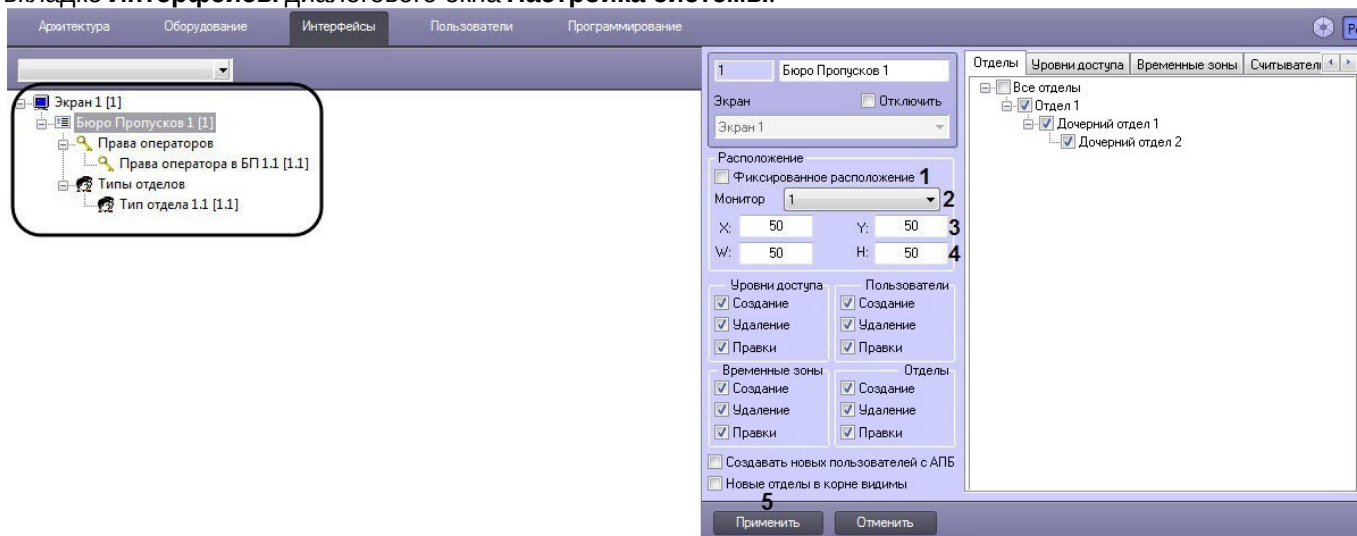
Архитектура Оборудование Интерфейсы Пользователи Программирование

Экран 1 [1]
Бюро Пропусков 1 [1]
Права операторов
Права оператора в БП 1.1 [1.1]
Типы отделов
Тип отдела 1.1 [1.1]

1 Бюро Пропусков 1
Экран Отключить
Экран 1
Расположение
Фиксированное расположение 1
Монитор 1 2
X: 50 Y: 50 3
W: 50 H: 50 4
Уровни доступа
Создание
Удаление
Правки
Пользователи
Создание
Удаление
Правки
Временные зоны
Создание
Удаление
Правки
Отделы
Создание
Удаление
Правки
Создавать новых пользователей с АПБ
Новые отделы в корне видимы
5
Применить Отменить

Отделы Уровни доступа Временные зоны Считывател
Все отделы
Отдел 1
Дочерний отдел 1
Дочерний отдел 2